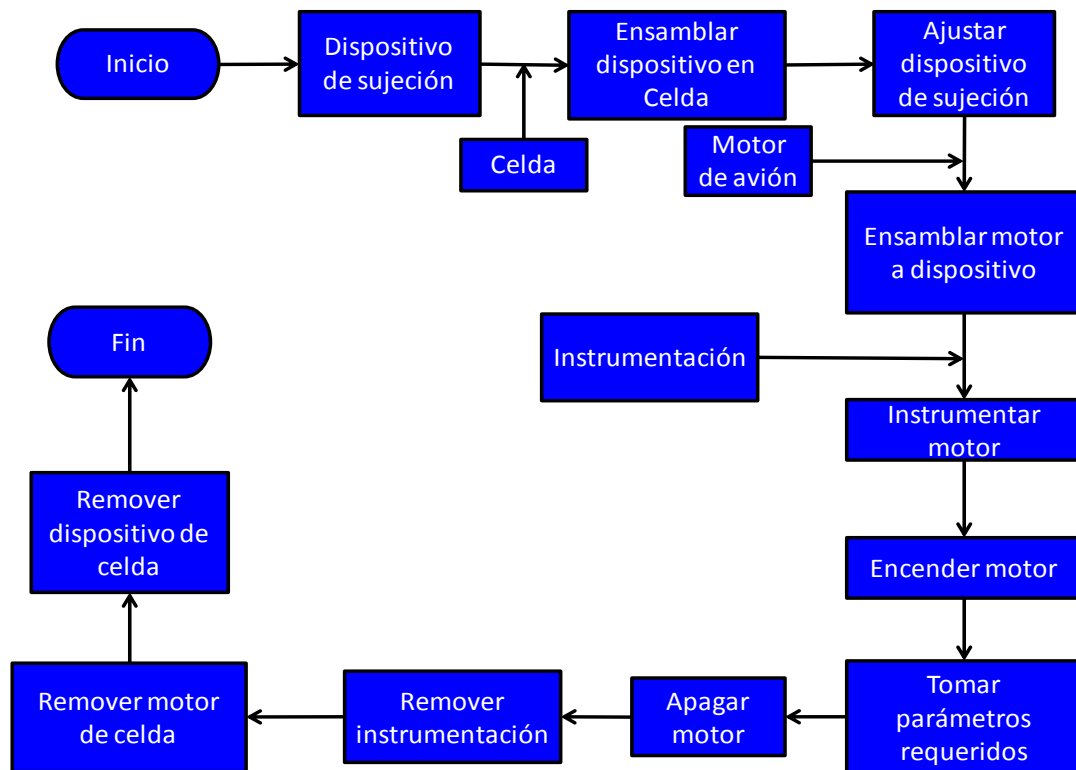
Inicio

Dispositivo de sujeción

Celda

Ensamblar dispositivo en Celda

Ajustar dispositivo de sujeción

Motor de avión

Ensamblar motor a dispositivo

Instrumentación

Instrumentar motor

Encender motor

Tomar parámetros requeridos

Apagar motor

Remover instrumentación

Remover motor de celda

Remover dispositivo de celda

Fin